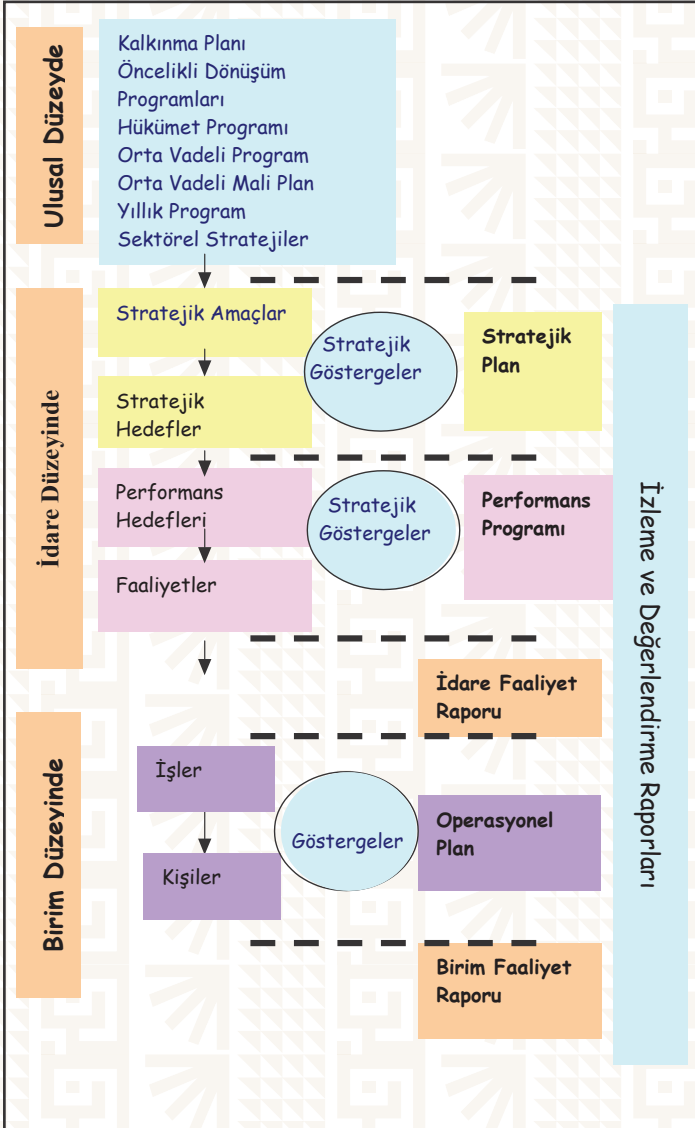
Ulusal Düzeyde

Kalkınma Planı
Öncelikli Dönüşüm Programları
Hükümet Programı
Orta Vadeli Program
Orta Vadeli Mali Plan
Yıllık Program
Sektörel Stratejiler

İdare Düzeyinde

Stratejik Amaçlar

Stratejik Hedefler

Stratejik Göstergeler

Stratejik Plan

Performans Hedefleri

Faaliyetler

Stratejik Göstergeler

Performans Programı

İdare Faaliyet Raporu

Birim Düzeyinde

İşler

Kişiler

Göstergeler

Operasyonel Plan

Birim Faaliyet Raporu

İzleme ve Değerlendirme Raporları